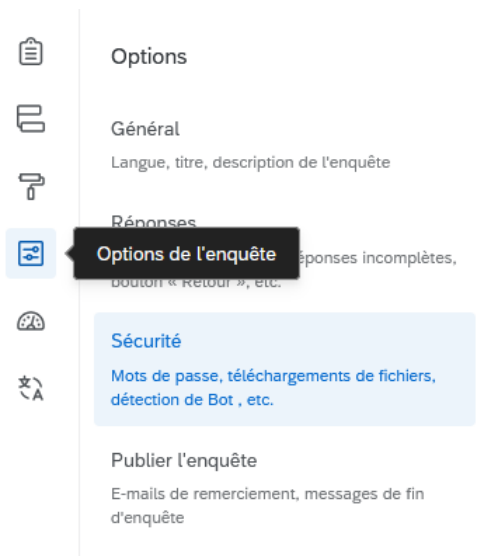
Options

Général

Langue, titre, description de l'enquête

Réponses

Options de l'enquête

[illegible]éponses incomplètes, bouton « Retour », etc.

Sécurité

Mots de passe, téléchargements de fichiers, détection de Bot , etc.

Publier l'enquête

E-mails de remerciement, messages de fin d'enquête